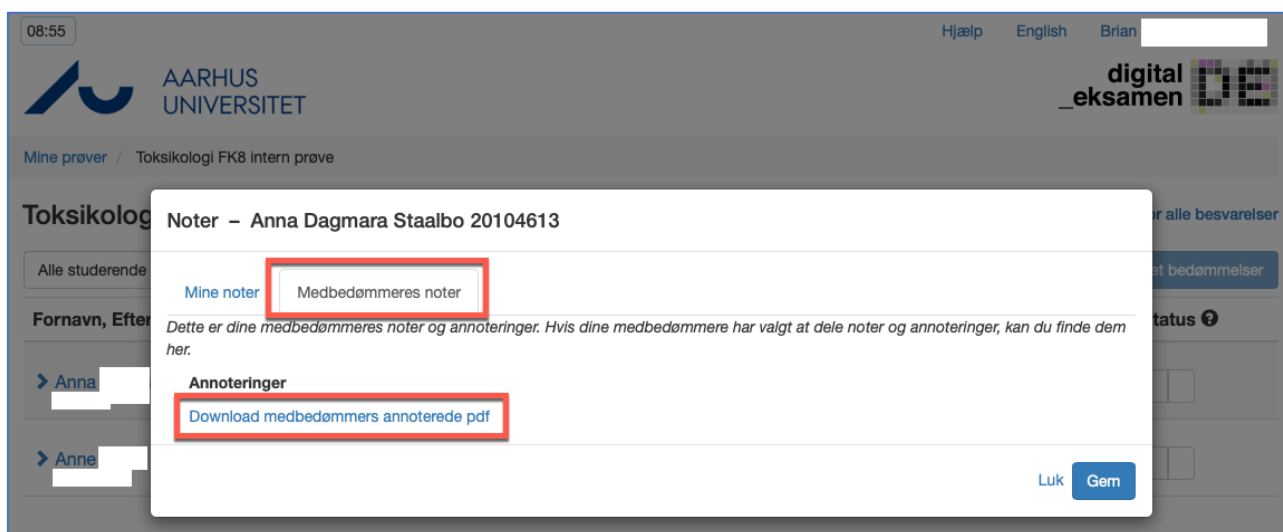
08:55

Hjælp English Brian

AARHUS UNIVERSITET

digital _eksamen

Mine prøver / Toksikologi FK8 intern prøve

Toksikolog

r alle besvarelser

Alle studerende

et bedømmelser

Fornavn, Efter

tatus

Anna

Anne

Noter – Anna Dagmara Staalbo 20104613

Mine noter

Medbedømmeres noter

Dette er dine medbedømmeres noter og annoteringer. Hvis dine medbedømmere har valgt at dele noter og annoteringer, kan du finde dem her.

Annoteringer

Download medbedømmers annoterede pdf

Luk

Gem